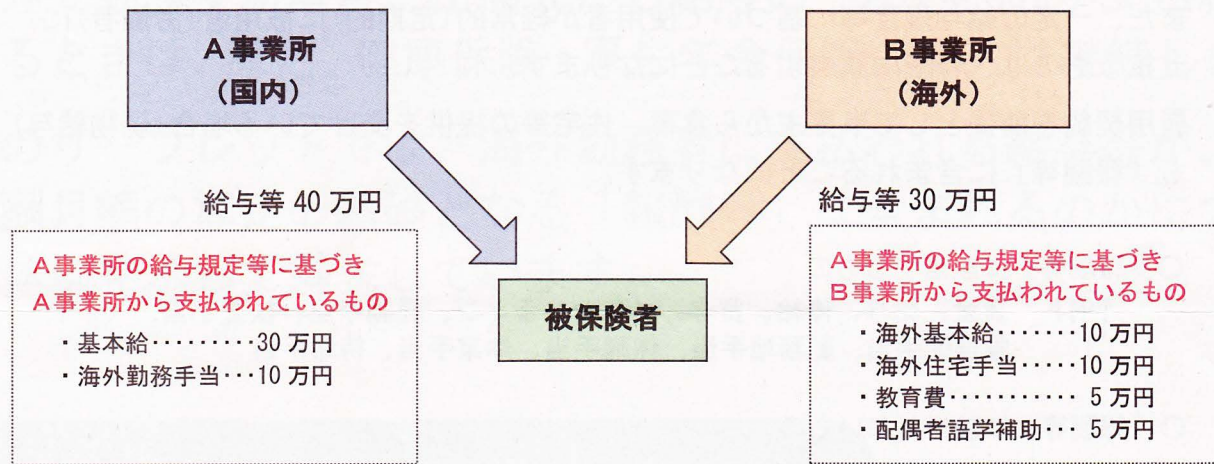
A事業所
(国内)

B事業所
(海外)

給与等 40 万円

給与等 30 万円

A事業所の給与規定等に基づき
A事業所から支払われているもの

・基本給・・・・・・・・・30 万円
・海外勤務手当・・・10 万円

被保険者

A事業所の給与規定等に基づき
B事業所から支払われているもの

・海外基本給・・・・・・・10 万円
・海外住宅手当・・・・・10 万円
・教育費・・・・・・・・・・ 5 万円
・配偶者語学補助・・・ 5 万円